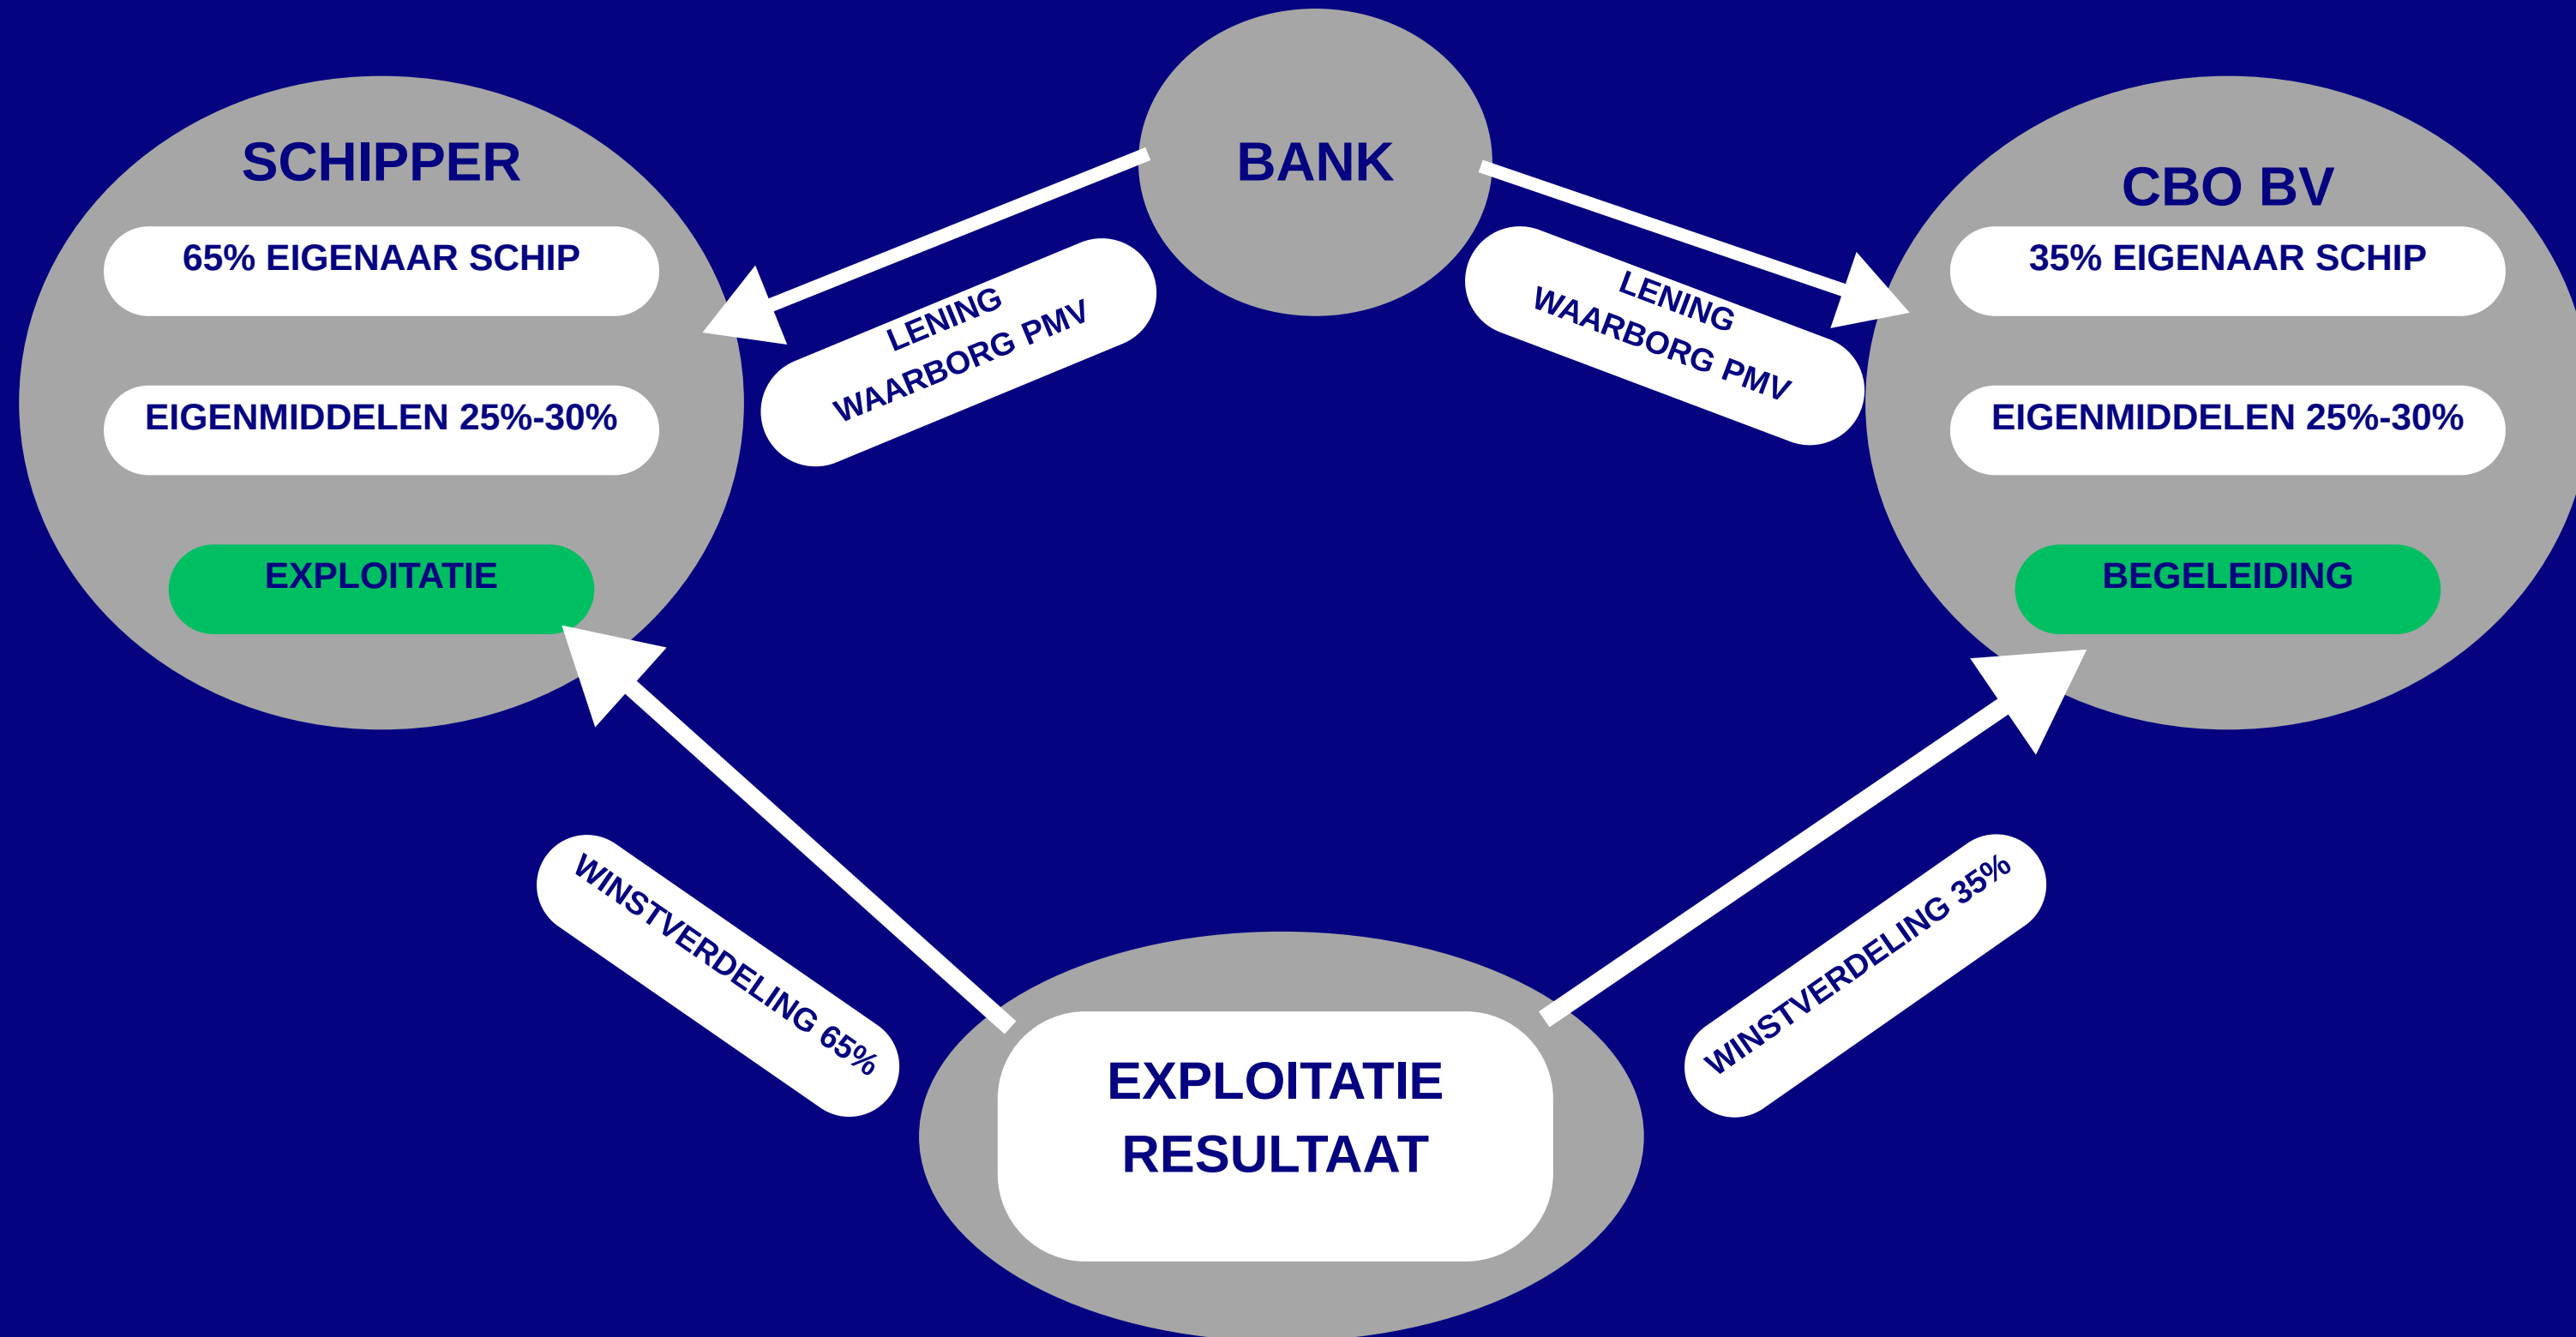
SCHIPPER

65% EIGENAAR SCHIP

EIGENMIDDELEN 25%-30%

EXPLOITATIE

BANK

LENING
WAARBORG PMV

LENING
WAARBORG PMV

CBO BV

35% EIGENAAR SCHIP

EIGENMIDDELEN 25%-30%

BEGELEIDING

WINSTVERDELING 65%

EXPLOITATIE
RESULTAAT

WINSTVERDELING 35%